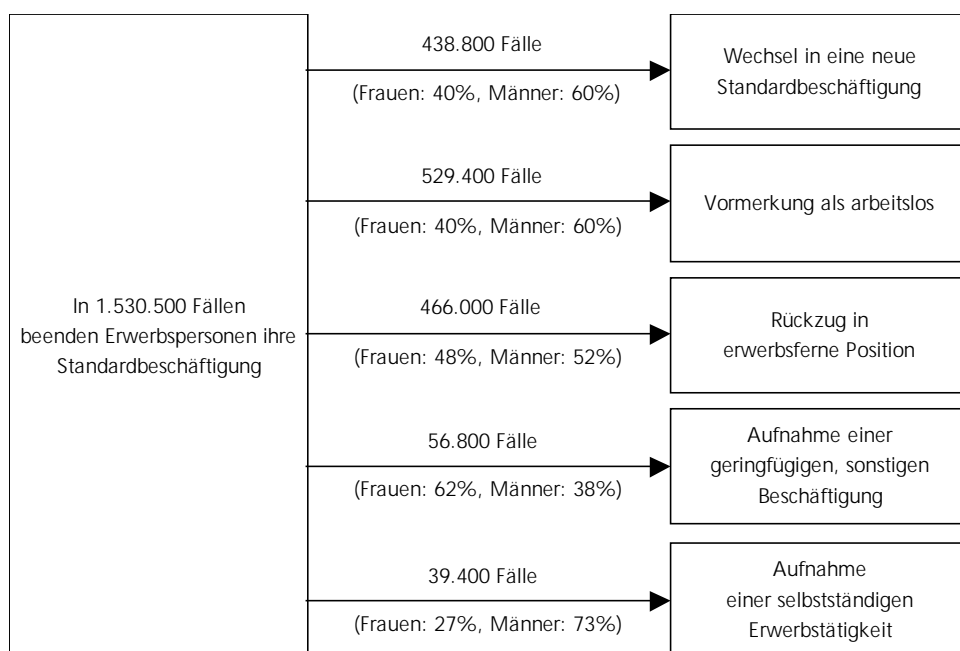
In 1.530.500 Fällen beenden Erwerbspersonen ihre Standardbeschäftigung

438.800 Fälle
(Frauen: 40%, Männer: 60%)

Wechsel in eine neue Standardbeschäftigung

529.400 Fälle
(Frauen: 40%, Männer: 60%)

Vormerkung als arbeitslos

466.000 Fälle
(Frauen: 48%, Männer: 52%)

Rückzug in erwerbsferne Position

56.800 Fälle
(Frauen: 62%, Männer: 38%)

Aufnahme einer geringfügigen, sonstigen Beschäftigung

39.400 Fälle
(Frauen: 27%, Männer: 73%)

Aufnahme einer selbstständigen Erwerbstätigkeit